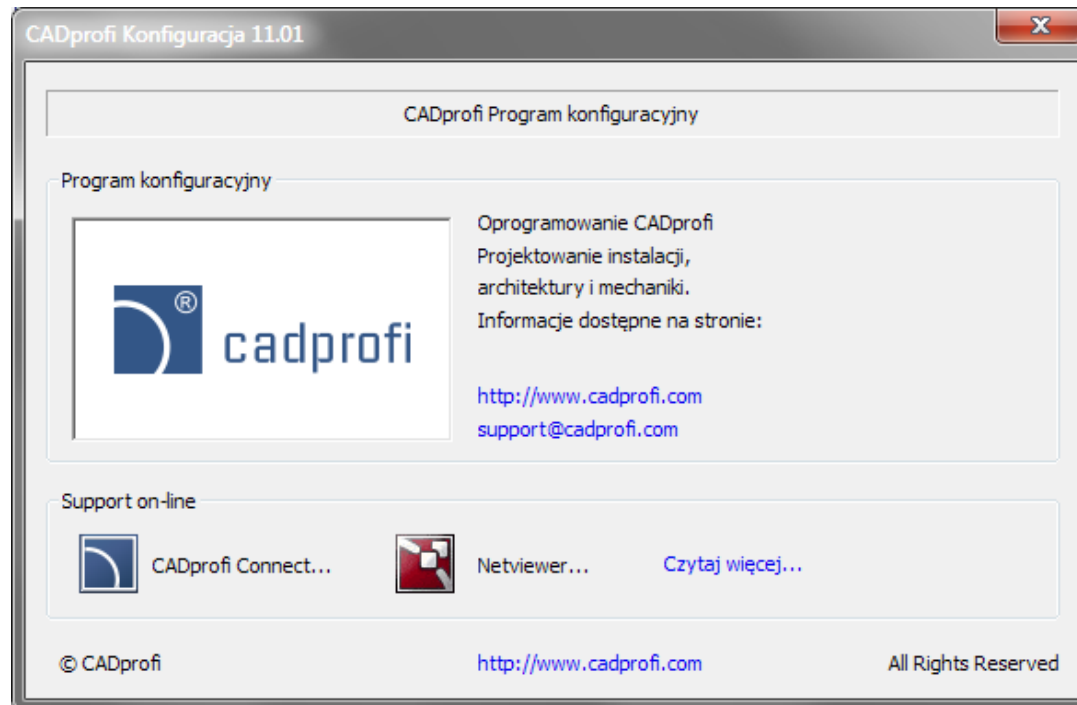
CADprofi Konfiguracja 11.01

CADprofi Program konfiguracyjny

Program konfiguracyjny

cadprofi

Oprogramowanie CADprofi
Projektowanie instalacji,
architektury i mechaniki.
Informacje dostępne na stronie:

http://www.cadprofi.com
support@cadprofi.com

Support on-line

CADprofi Connect...

Netviewer...

Czytaj więcej...

© CADprofi

http://www.cadprofi.com

All Rights Reserved